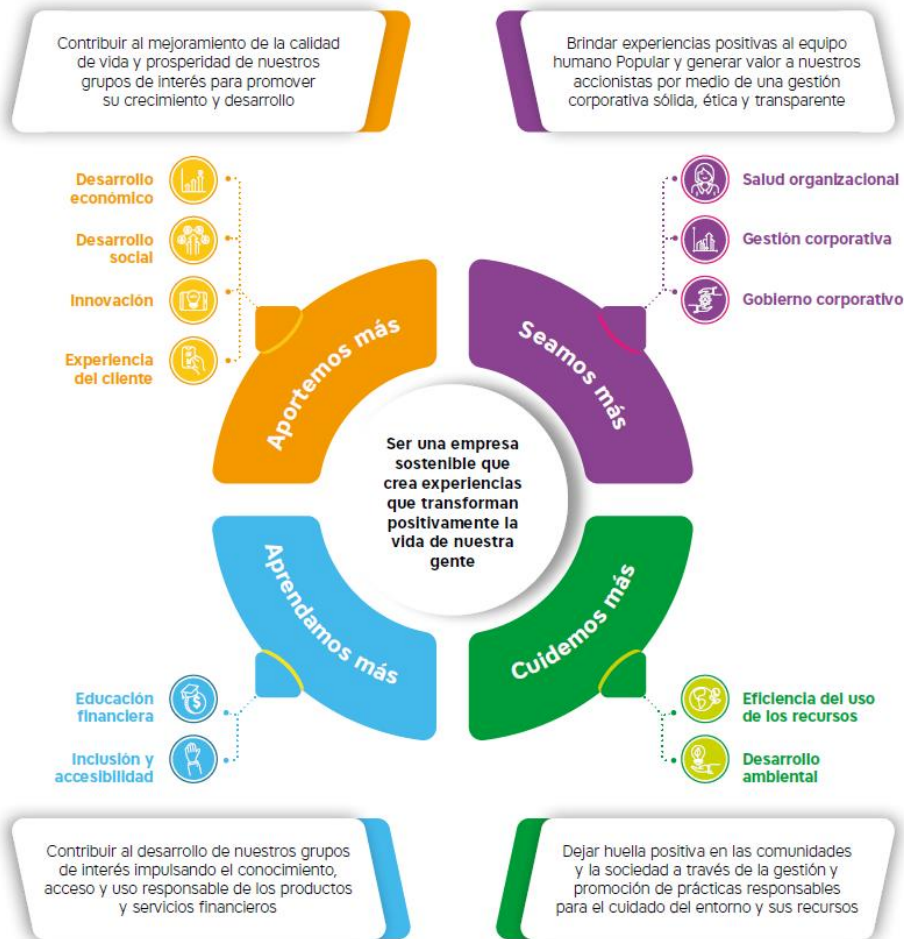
Contribuir al mejoramiento de la calidad de vida y prosperidad de nuestros grupos de interés para promover su crecimiento y desarrollo

Brindar experiencias positivas al equipo humano Popular y generar valor a nuestros accionistas por medio de una gestión corporativa sólida, ética y transparente

Desarrollo económico

Desarrollo social

Innovación

Experiencia del cliente

Salud organizacional

Gestión corporativa

Gobierno corporativo

Aportemos más

Seamos más

Ser una empresa sostenible que crea experiencias que transforman positivamente la vida de nuestra gente

Aprendamos más

Cuidemos más

Educación financiera

Inclusión y accesibilidad

Eficiencia del uso de los recursos

Desarrollo ambiental

Contribuir al desarrollo de nuestros grupos de interés impulsando el conocimiento, acceso y uso responsable de los productos y servicios financieros

Dejar huella positiva en las comunidades y la sociedad a través de la gestión y promoción de prácticas responsables para el cuidado del entorno y sus recursos